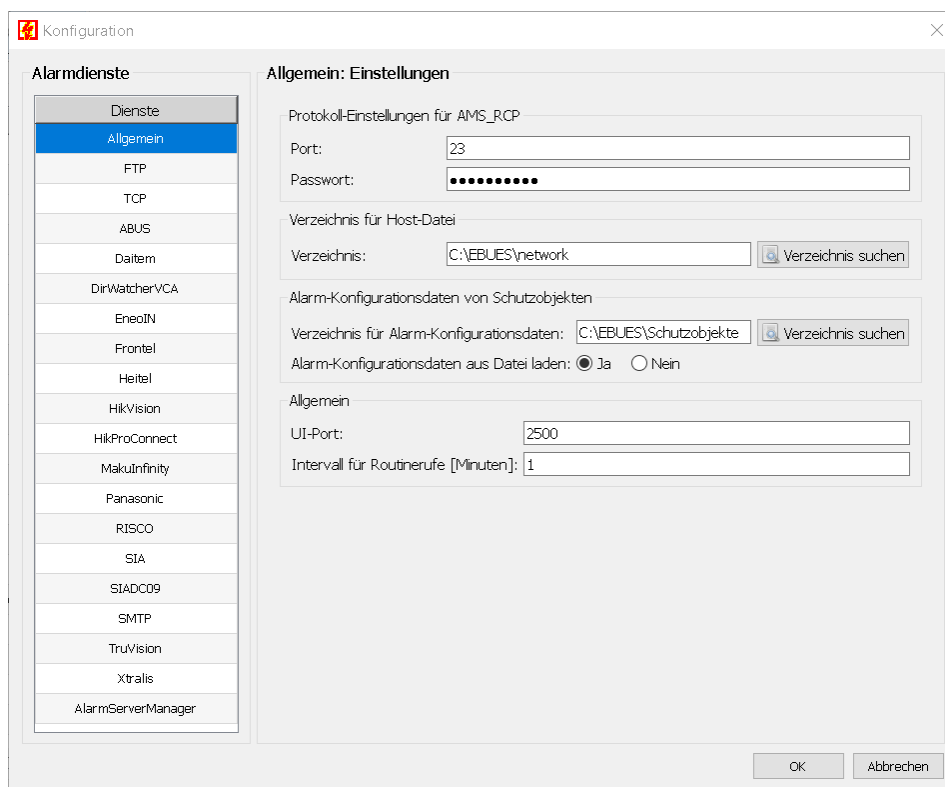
Konfiguration

Alarmdienste

| Dienste |
|---|
| Allgemein |
| FTP |
| TCP |
| ABUS |
| Daitem |
| DirWatcherVCA |
| EneoIN |
| Frontel |
| Heitel |
| HikVision |
| HikProConnect |
| MakuInfinity |
| Panasonic |
| RISCO |
| SIA |
| SIADC09 |
| SMTP |
| TruVision |
| Xtralis |
| AlarmServerManager |

Allgemein: Einstellungen

Protokoll-Einstellungen für AMS_RCP

Port: 23

Passwort: ●●●●●●●●●●

Verzeichnis für Host-Datei

Verzeichnis: C:\EBUES\network Verzeichnis suchen

Alarm-Konfigurationsdaten von Schutzobjekten

Verzeichnis für Alarm-Konfigurationsdaten: C:\EBUES\Schutzobjekte Verzeichnis suchen

Alarm-Konfigurationsdaten aus Datei laden: Ja Nein

Allgemein

UI-Port: 2500

Intervall für Routinerufe [Minuten]: 1

OK Abbrechen